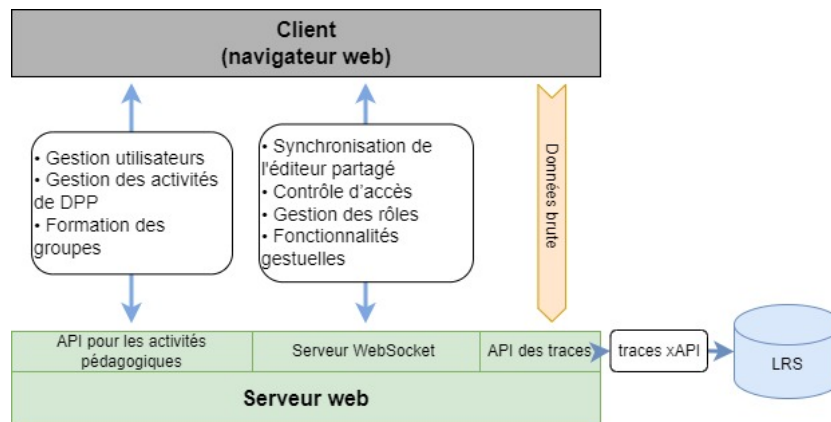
Client
(navigateur web)

• Gestion utilisateurs
• Gestion des activités de DPP
• Formation des groupes

• Synchronisation de l'éditeur partagé
• Contrôle d'accès
• Gestion des rôles
• Fonctionnalités gestuelles

Données brute

API pour les activités pédagogiques

Serveur WebSocket

API des traces

traces xAPI

LRS

Serveur web